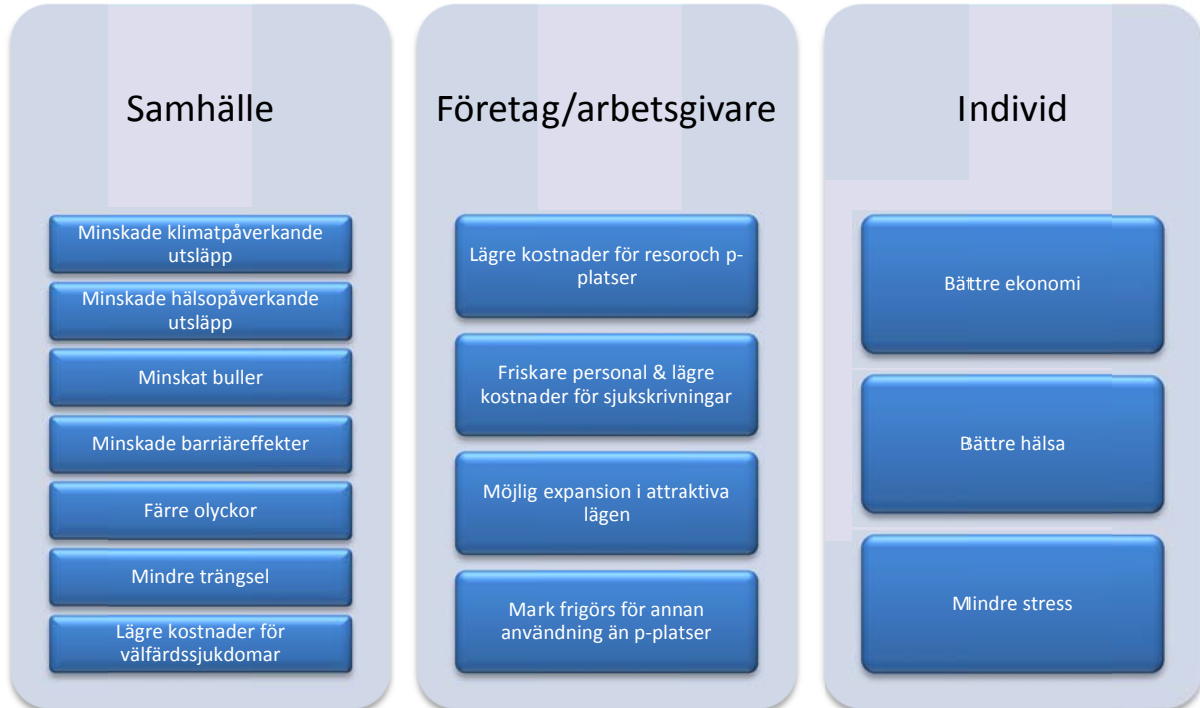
Samhälle

Minskade klimatpåverkande utsläpp

Minskade hälsopåverkande utsläpp

Minskat buller

Minskade barriäreffekter

Färre olyckor

Mindre trängsel

Lägre kostnader för välfärdssjukdomar

Företag/arbetsgivare

Lägre kostnader för resoroch p-platser

Friskare personal & lägre kostnader för sjukskrivningar

Möjlig expansion i attraktiva lägen

Mark frigörs för annan användning än p-platser

Individ

Bättre ekonomi

Bättre hälsa

Mindre stress